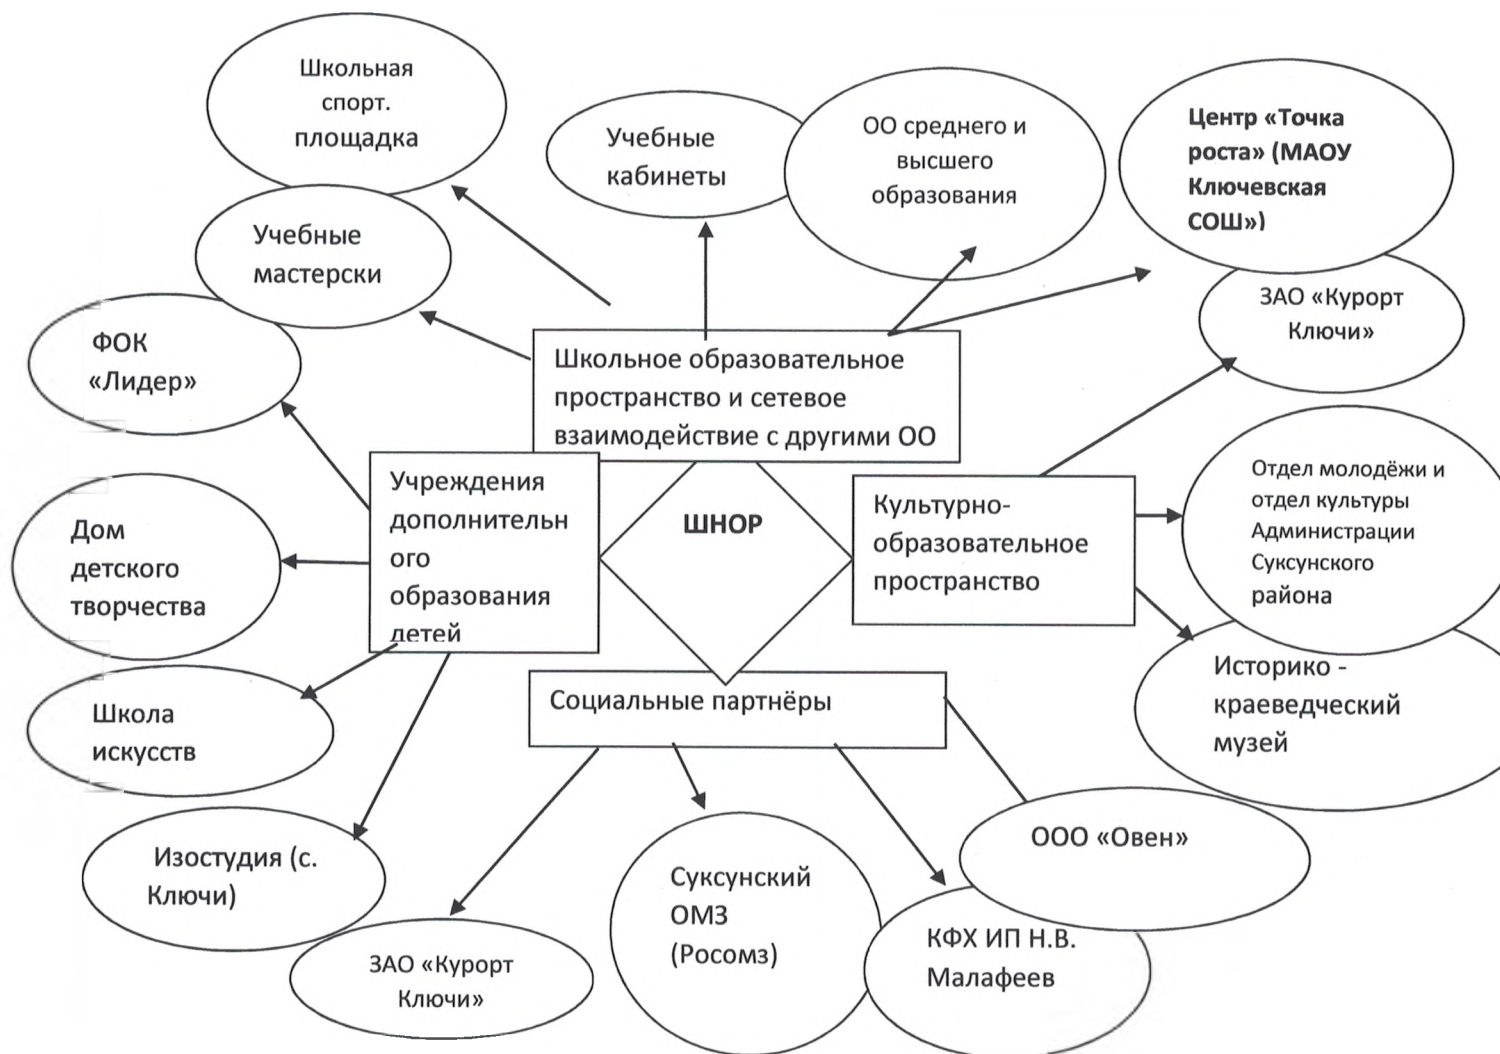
Школьная спорт. площадка

Учебные кабинеты

ОО среднего и высшего образования

Центр «Точка роста» (МАОУ Ключевская СОШ»)

Учебные мастерски

ЗАО «Курорт Ключи»

ФОК «Лидер»

Школьное образовательное пространство и сетевое взаимодействие с другими ОО

Учреждения дополнительного образования детей

ШНОР

Культурно-образовательное пространство

Отдел молодёжи и отдел культуры Администрации Суксунского района

Дом детского творчества

Историко - краеведческий музей

Школа искусств

Социальные партнёры

ООО «Овен»

Изостудия (с. Ключи)

Суксунский ОМЗ (Росомз)

КФХ ИП Н.В. Малафеев

ЗАО «Курорт Ключи»